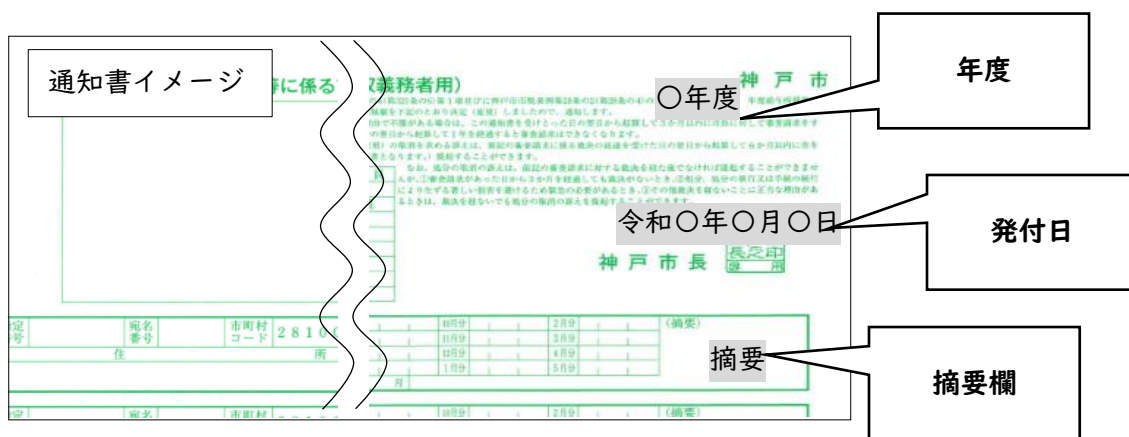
通知書イメージ

等に係る

(義務者用)

神戸市

〇年度

年度

令和〇年〇月〇日

発付日

神戸市長

長之印

摘要

摘要欄

宛名番号

市町村コード

2810

10月分

11月分

12月分

1月分

2月分

3月分

4月分

5月分

(摘要)

月

宛名

市町村

10月分

2月分

(摘要)